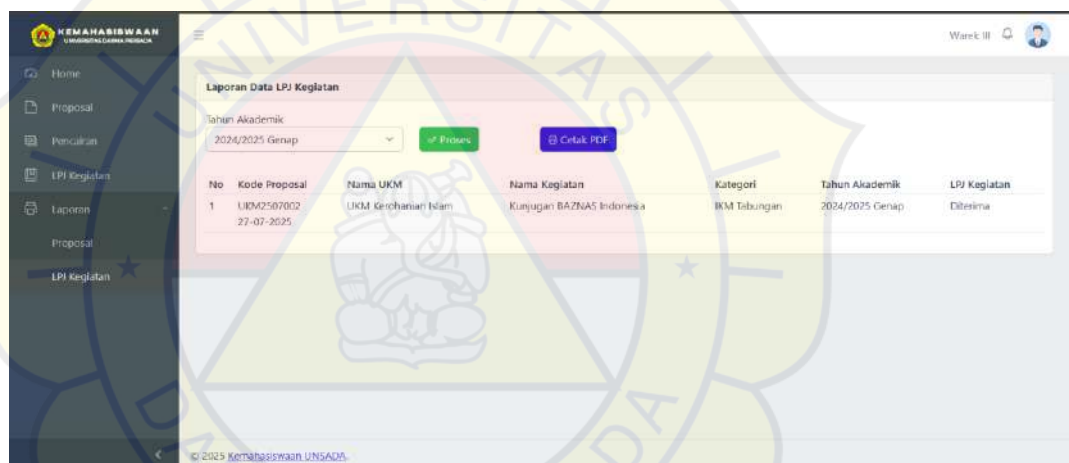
KEMAHASISWAAN
UNIVERSITAS DARMA PERSADA

Home
Proposal
Pencairan
LPJ Kegiatan
Laporan
Proposal
LPJ Kegiatan

Warek III

Laporan Data LPJ Kegiatan

Tahun Akademik
2024/2025 Genap
Proses
Cetak PDF

| No | Kode Proposal | Nama UKM | Nama Kegiatan | Kategori | Tahun Akademik | LPJ Kegiatan |
|---|---|---|---|---|---|---|
| 1 | UKM2507002 27-07-2025 | UKM Kerohanian Islam | Kunjugan BAZNAS Indonesia | IKM Tabungan | 2024/2025 Genap | Diterima |

© 2025 Kemahasiswaan UNSADA.